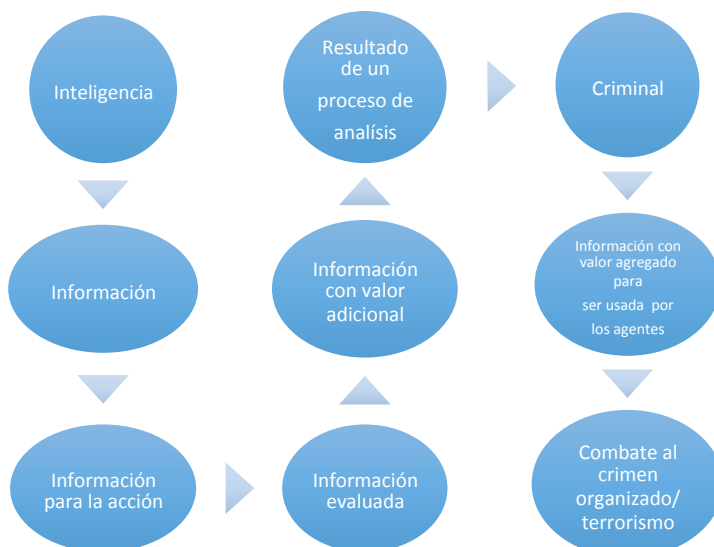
Inteligencia

Información

Información para la acción

Información evaluada

Información con valor adicional

Resultado de un proceso de analísis

Criminal

Información con valor agregado para ser usada por los agentes

Combate al crimen organizado/ terrorismo